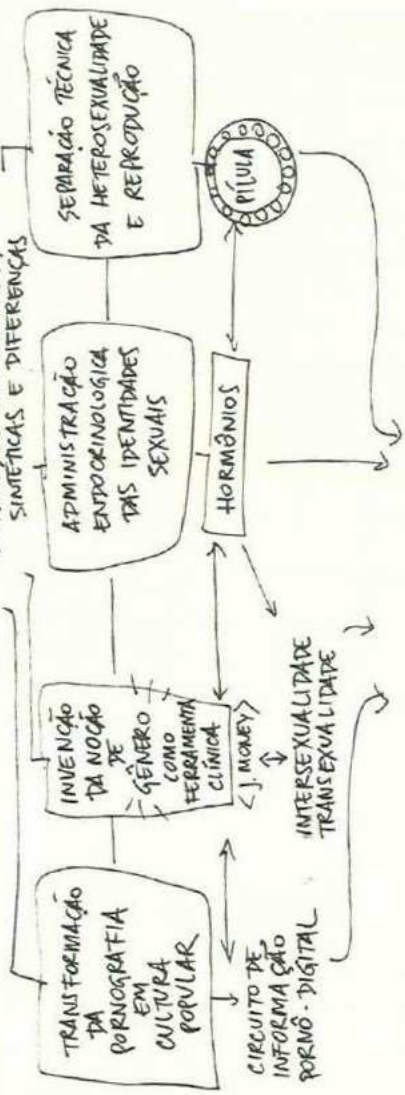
TRANSFORMAÇÃO DA PORNOGRAFIA EM CULTURA POPULAR

CIRCUITO DE INFORMAÇÃO PORNÔ-DIGITAL

INVENÇÃO DA NOÇÃO DE GÊNERO COMO FERRAMENTA CLÍNICA

<J. MONEY>

INTERSEXUALIDADE TRANSEXUALIDADE

SINTÉTICAS E DIFERENÇAS

ADMINISTRAÇÃO ENDOCRINOLÓGICA DAS IDENTIDADES SEXUAIS

HORMÔNIOS

SEPARAÇÃO TÉCNICA DA HETEROSEXUALIDADE E REPRODUÇÃO

PÍLULA